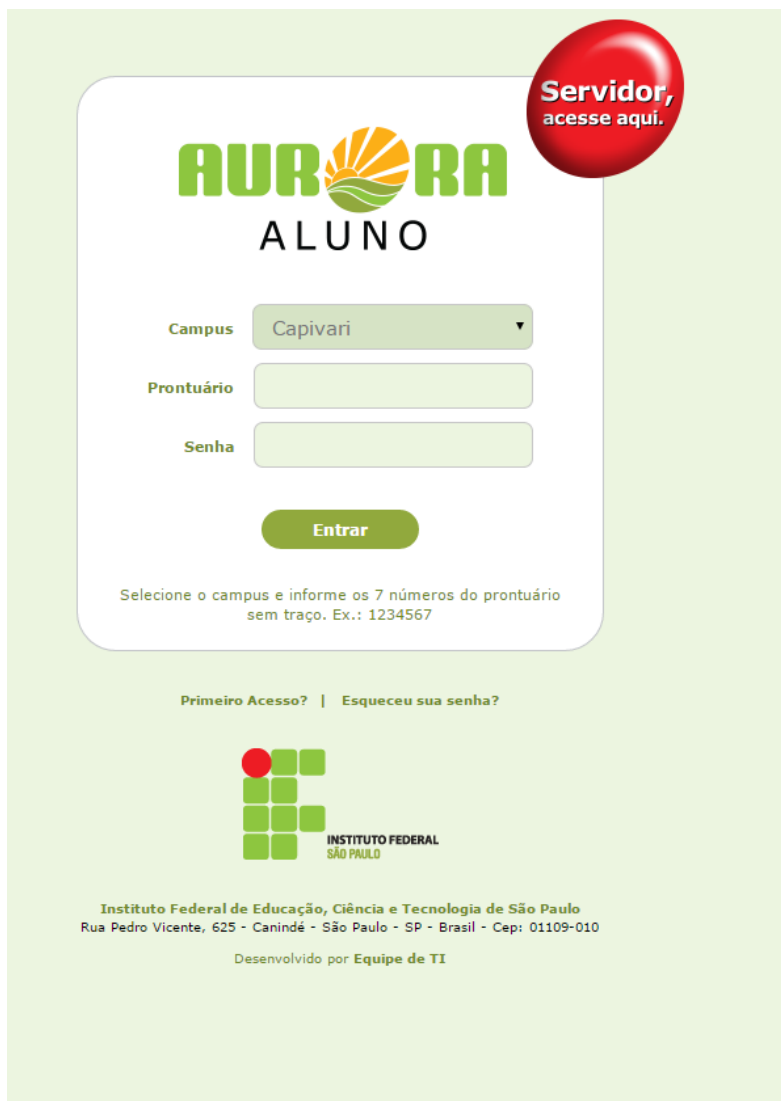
Servidor,
acesse aqui.

AURORA
ALUNO

Campus Capivari

Prontuário

Senha

Entrar

Selecione o campus e informe os 7 números do prontuário sem traço. Ex.: 1234567

Primeiro Acesso? | Esqueceu sua senha?

INSTITUTO FEDERAL
SÃO PAULO

Instituto Federal de Educação, Ciência e Tecnologia de São Paulo
Rua Pedro Vicente, 625 - Canindé - São Paulo - SP - Brasil - Cep: 01109-010

Desenvolvido por Equipe de TI